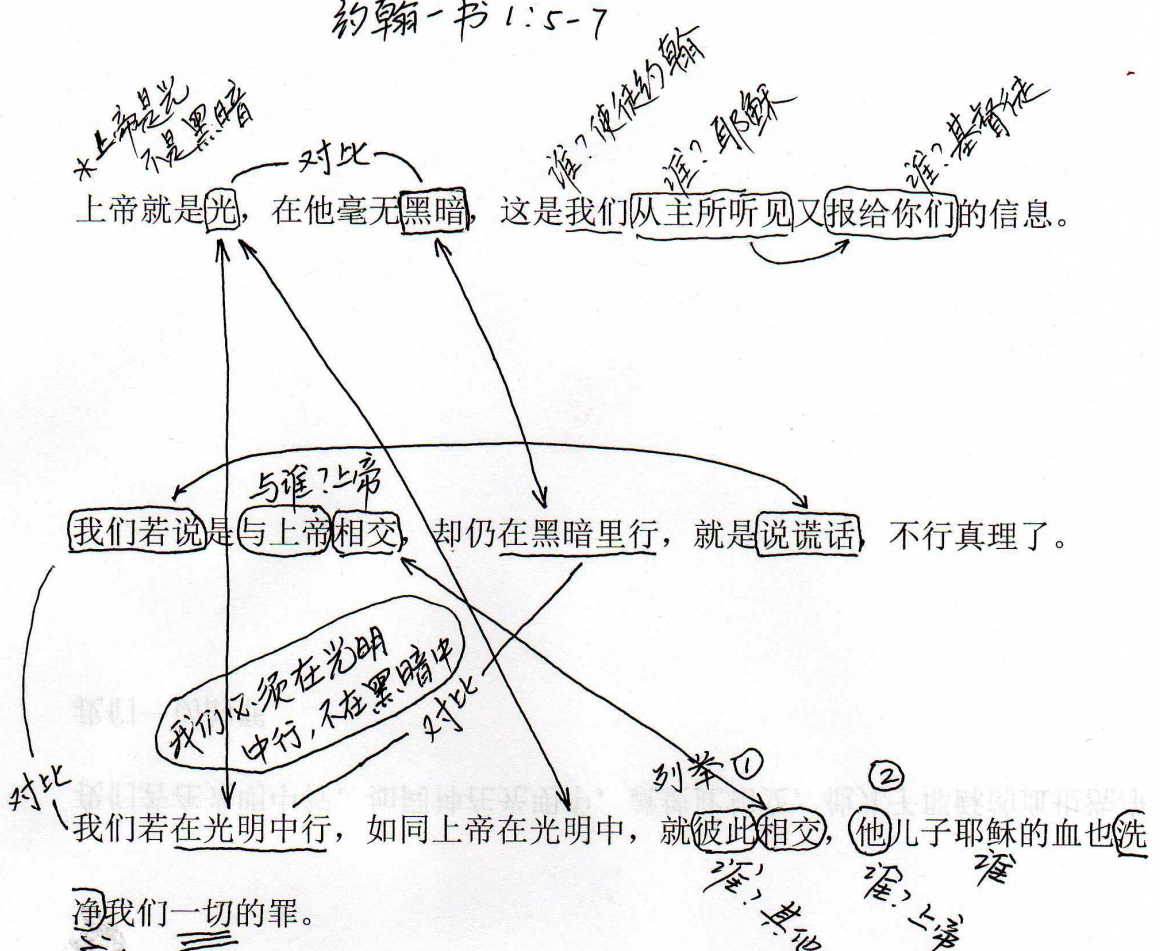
约翰一书 1:5-7

*上帝是光 不是黑暗

对比

谁?使徒约翰

谁?耶稣

谁?基督徒

上帝就是光，在他毫无黑暗，这是我们从主所听见又报给你们的信息。

与谁?上帝

我们若说是与上帝相交，却仍在黑暗里行，就是说谎话，不行真理了。

我们必须在光明中行，不在黑暗中

对比

对比

列举①

②

我们若在光明中行，如同上帝在光明中，就彼此相交，他儿子耶稣的血也洗净我们一切的罪。

谁?其他

谁?上帝

洗净

③